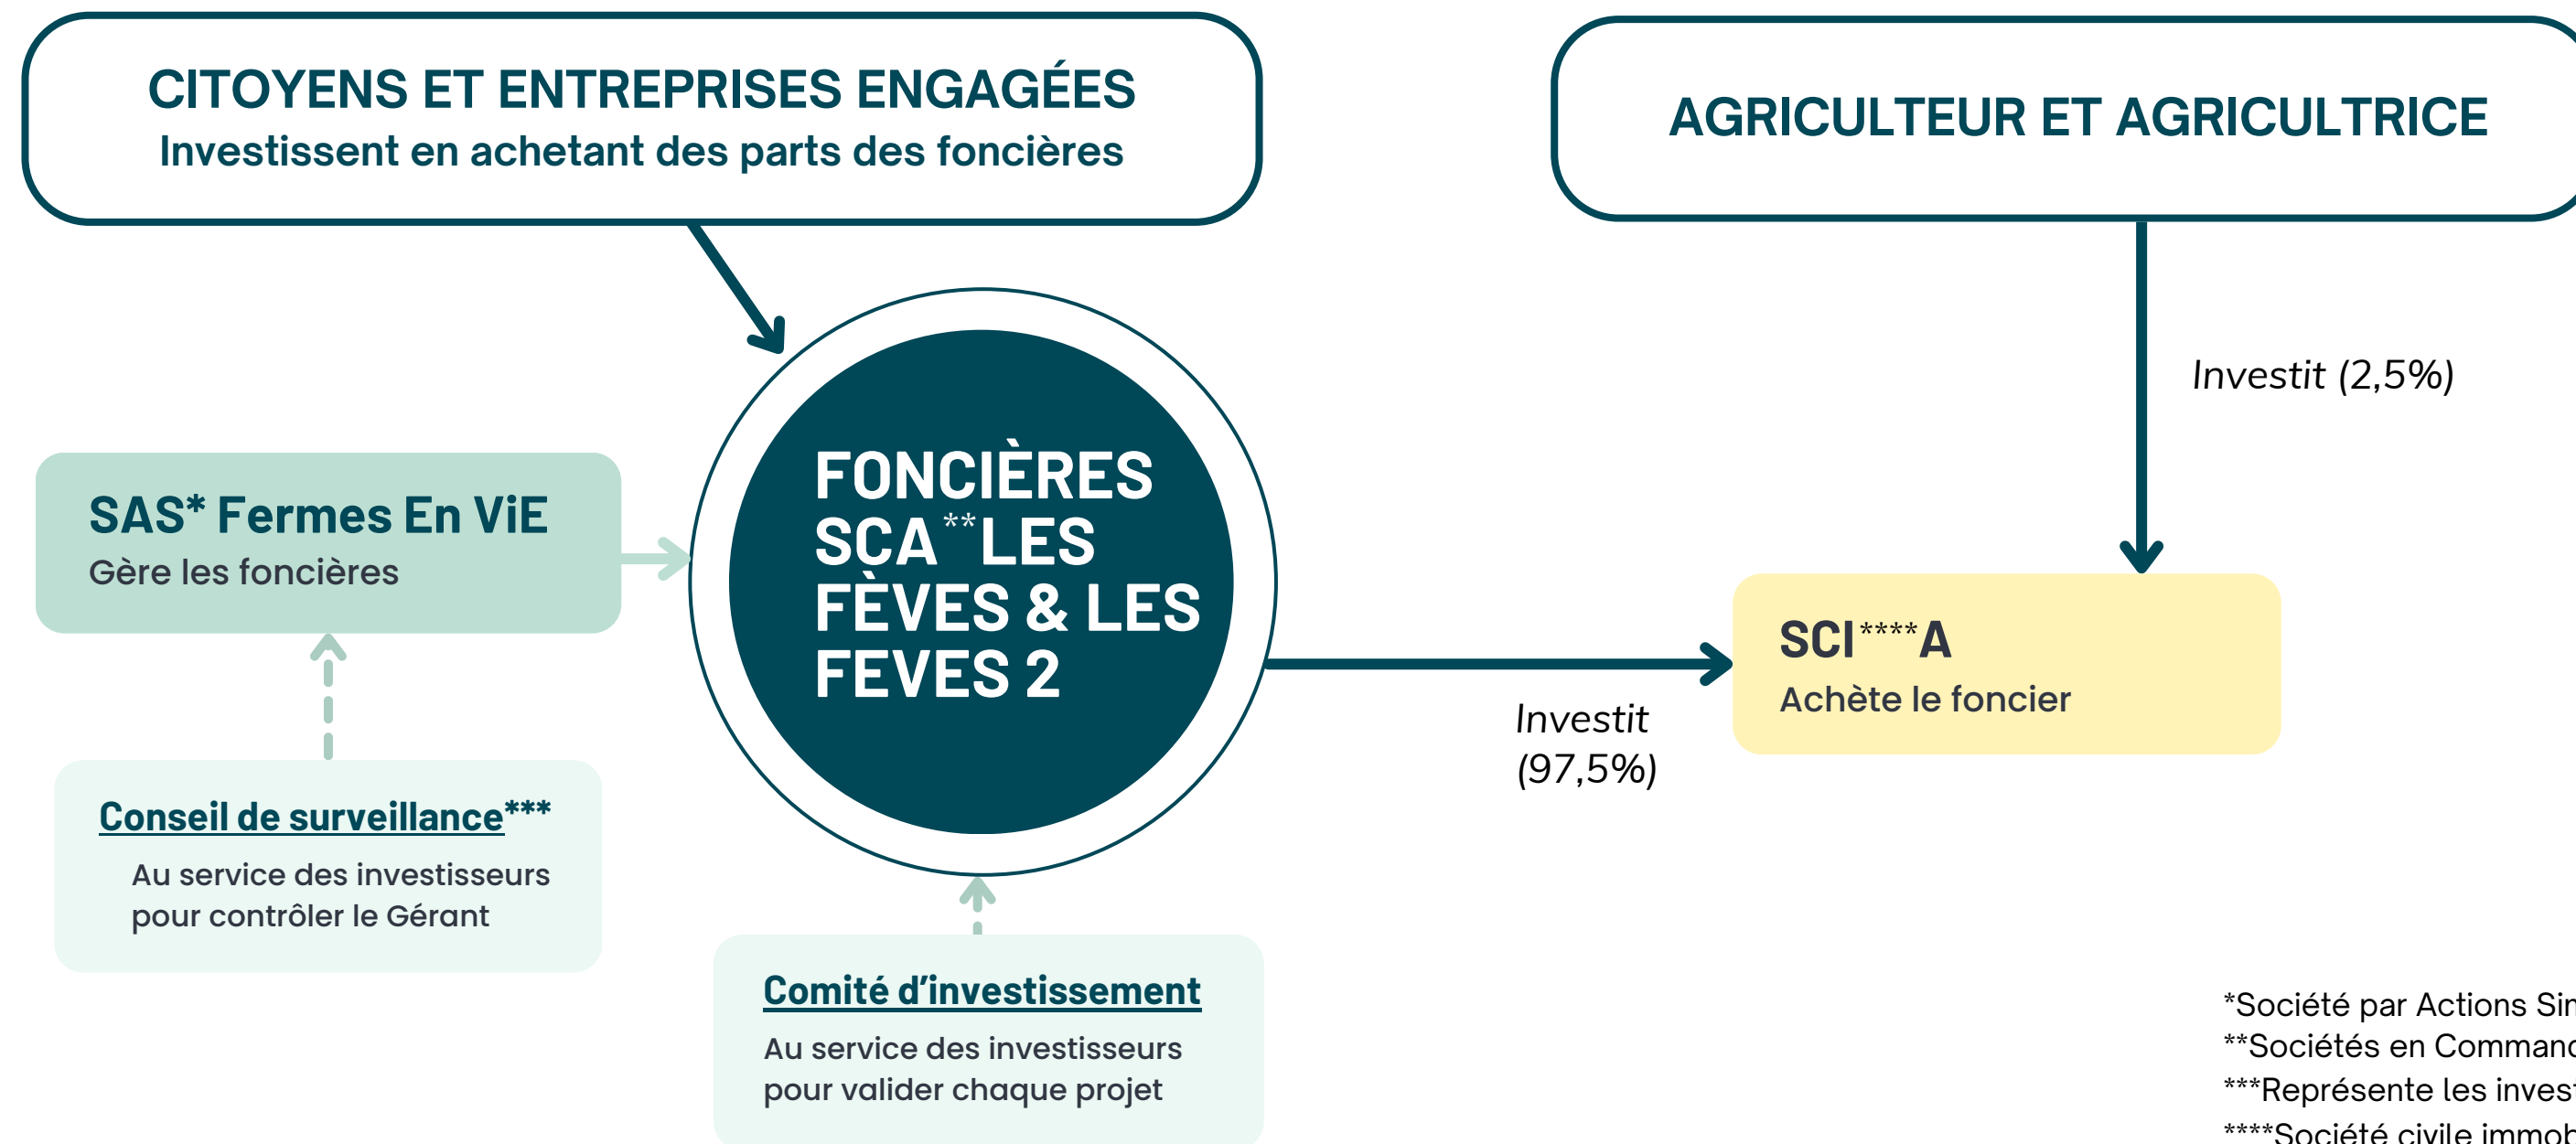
CITOYENS ET ENTREPRISES ENGAGÉES
Investissent en achetant des parts des foncières

AGRICULTEUR ET AGRICULTRICE

Investit (2,5%)

SAS* Fermes En ViE
Gère les foncières

FONCIÈRES SCA** LES FÈVES & LES FEVES 2

SCI****A
Achète le foncier

Investit (97,5%)

Conseil de surveillance***
Au service des investisseurs pour contrôler le Gérant

Comité d'investissement
Au service des investisseurs pour valider chaque projet

*Société par Actions Sir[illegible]
**Sociétés en Command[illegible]
***Représente les inves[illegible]
****Société civile immob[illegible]